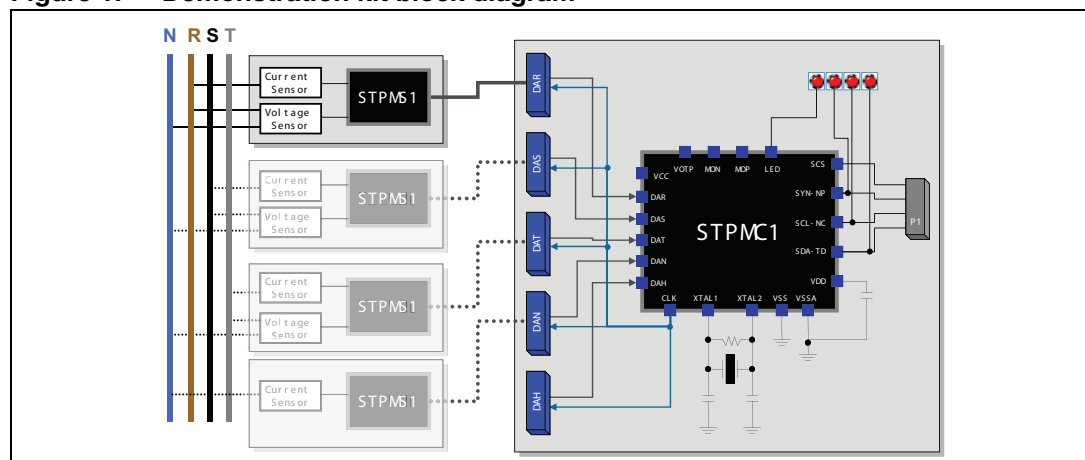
Figure 1. Demonstration kit block diagram

N R S T

Current Sensor
Voltage Sensor
STPMS1

Current Sensor
Voltage Sensor
STPMS1

Current Sensor
Voltage Sensor
STPMS1

Current Sensor
STPMS1

DAR
DAS
DAT
DAN
DAH

VOTP MON MOP LED
VCC
DAR
DAS
DAT
DAN
DAH
STPMC1
SCS
SYN-NP
SCL-NC
SDA-TD
VDD
CLK XTAL1 XTAL2 VSS VSSA

P1